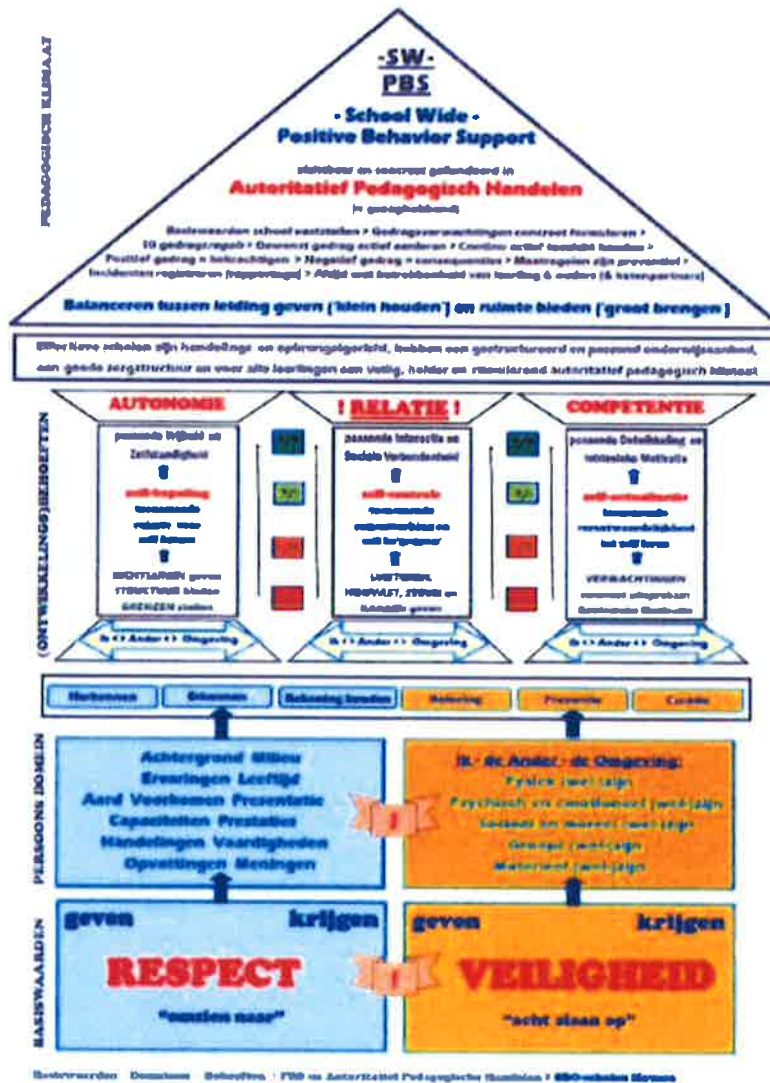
PEDAGOGISCH KLIMAAT

-SW-
PBS

- School Wide -
Positive Behavior Support

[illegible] in

Autoritatief Pedagogisch Handelen

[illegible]

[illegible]

Balanceren tussen leiding geven ('klein houden') en ruimte bieden ('groot brengen')

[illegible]

(ONTWIKKELINGS)BEHOEFTEN

AUTONOMIE

! RELATIE !

COMPETENTIE

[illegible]

zelf-regulering

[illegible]

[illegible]

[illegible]

zelf-controle

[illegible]

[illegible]

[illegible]

zelf-actualisatie

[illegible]

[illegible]

Ik <> Ander <> Omgeving

Ik <> Ander <> Omgeving

Ik <> Ander <> Omgeving

Herkennen

Erkennen

Beloning bieden

Sturing

Preventie

Correctie

PERSOONS DOMEIN

Achtergrond Milieu
Ervaringen Leeftijd
Aard Voorkomen Presentatie
Capaciteiten Prestaties
Handelingen Vaardigheden
Opvattingen Meningen

Ik - de Ander - de Omgeving:
Fysiek (welzijn)
Psychisch en emotioneel (welzijn)
Sociaal en moreel (welzijn)
Groeps (welzijn)
Materieel (welzijn)

BASISWAARDEN

geven krijgen

RESPECT

"omzien naar"

geven krijgen

VEILIGHEID

"acht slaan op"

Basiswaarden Domeinen Behoeften PBS en Autoritatief Pedagogisch Handelen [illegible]